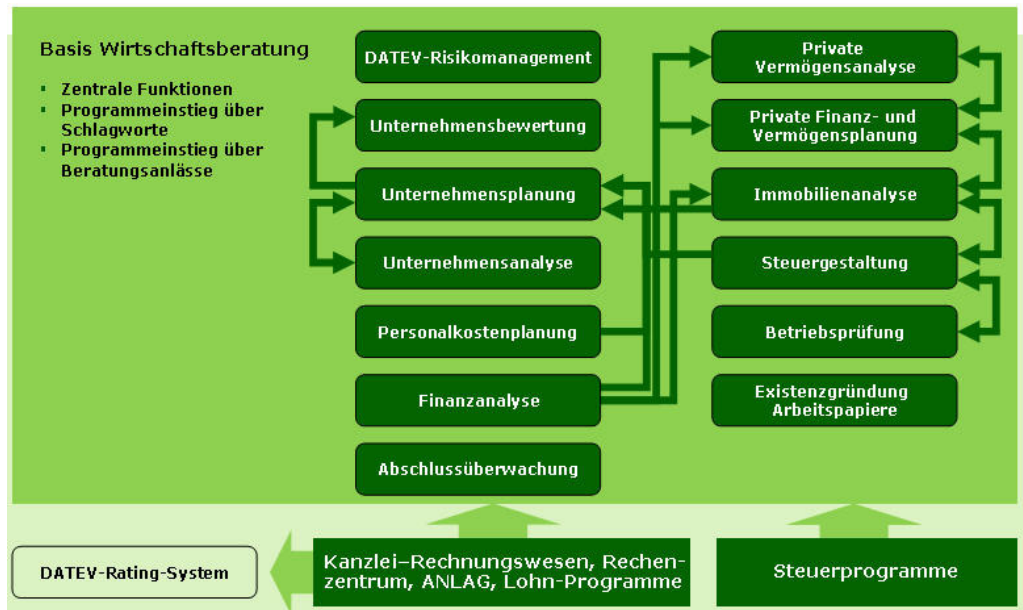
Basis Wirtschaftsberatung

- Zentrale Funktionen
- Programmeinstieg über Schlagworte
- Programmeinstieg über Beratungsanlässe

DATEV-Risikomanagement

Unternehmensbewertung

Unternehmensplanung

Unternehmensanalyse

Personalkostenplanung

Finanzanalyse

Abschlussüberwachung

Private Vermögensanalyse

Private Finanz- und Vermögensplanung

Immobilienanalyse

Steuergestaltung

Betriebsprüfung

Existenzgründung Arbeitspapiere

DATEV-Rating-System

Kanzlei-Rechnungswesen, Rechenzentrum, ANLAG, Lohn-Programme

Steuerprogramme